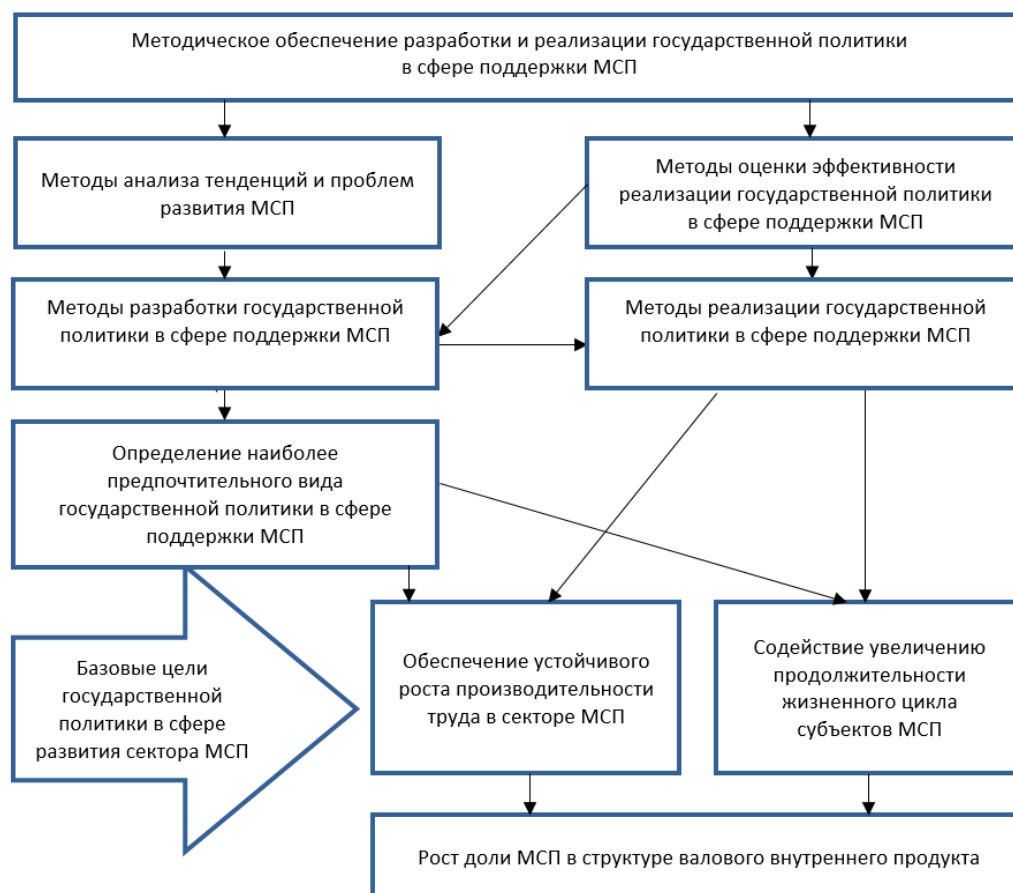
Методическое обеспечение разработки и реализации государственной политики в сфере поддержки МСП

Методы анализа тенденций и проблем развития МСП

Методы оценки эффективности реализации государственной политики в сфере поддержки МСП

Методы разработки государственной политики в сфере поддержки МСП

Методы реализации государственной политики в сфере поддержки МСП

Определение наиболее предпочтительного вида государственной политики в сфере поддержки МСП

Базовые цели государственной политики в сфере развития сектора МСП

Обеспечение устойчивого роста производительности труда в секторе МСП

Содействие увеличению продолжительности жизненного цикла субъектов МСП

Рост доли МСП в структуре валового внутреннего продукта